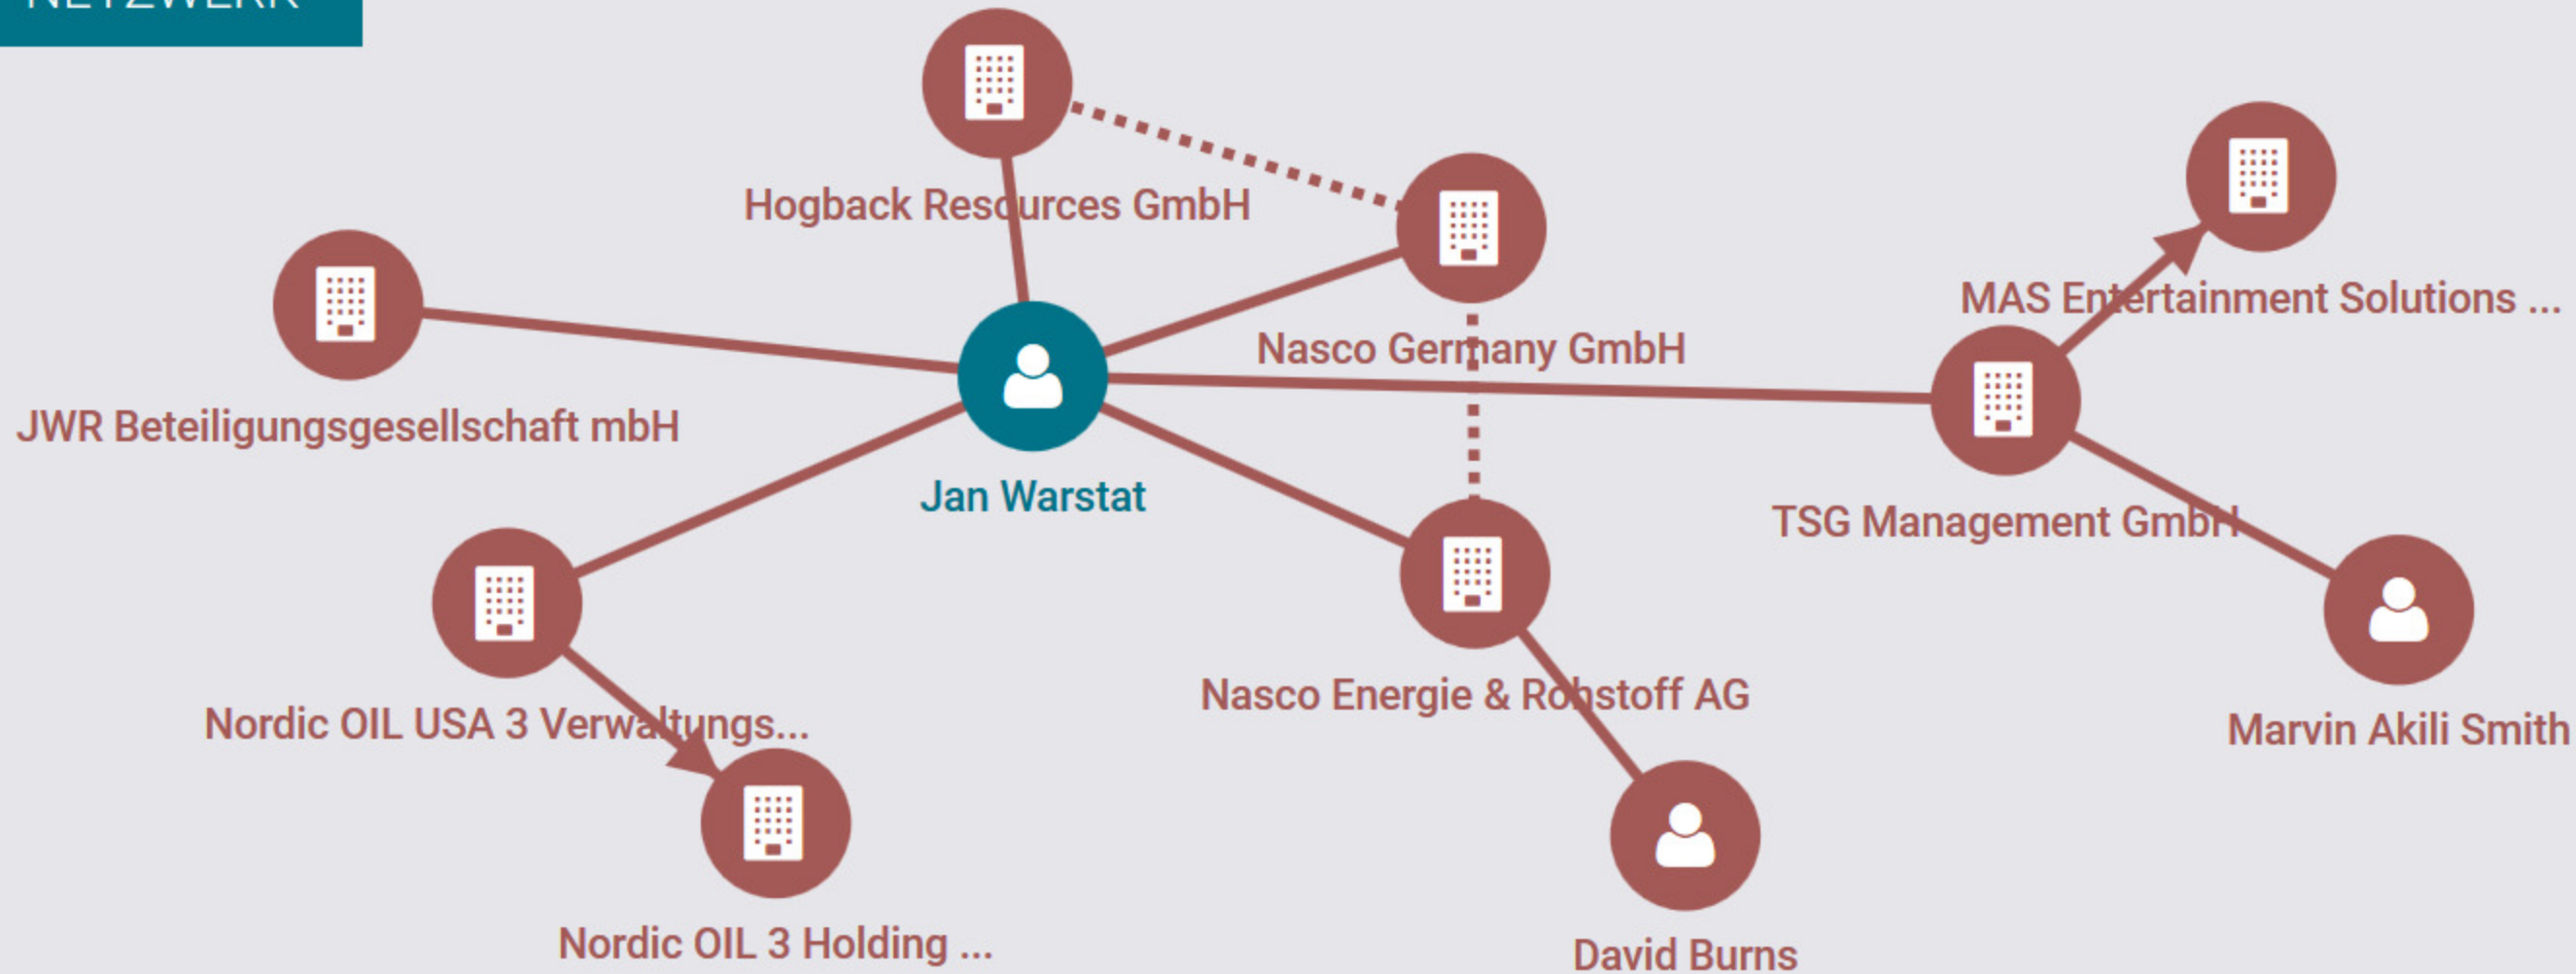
NETZWERK

Hogback Resources GmbH

MAS Entertainment Solutions ...

Nasco Germany GmbH

JWR Beteiligungsgesellschaft mbH

Jan Warstat

TSG Management GmbH

Nordic OIL USA 3 Verwaltungs...

Nasco Energie & Rohstoff AG

Marvin Akili Smith

Nordic OIL 3 Holding ...

David Burns